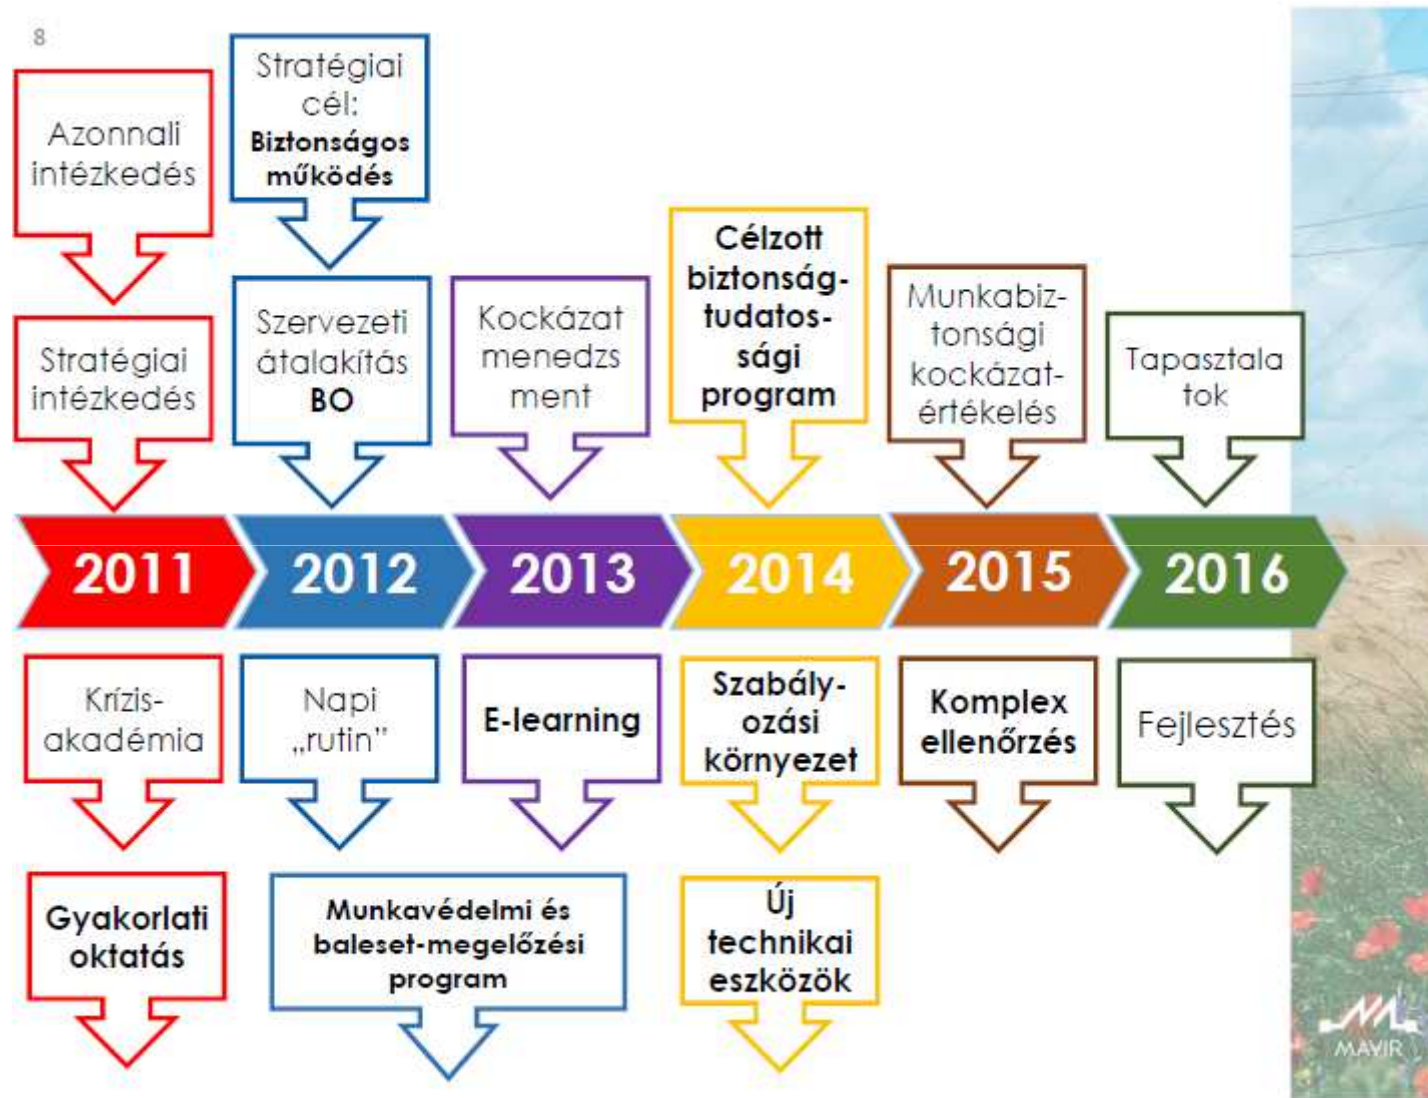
8

Azonnali intézkedés

Stratégiai intézkedés

Stratégiai cél: Biztonságos működés

Szervezeti átalakítás BO

Kockázat menedzs ment

Célzott biztonság-tudatos-sági program

Munkabiz-tonsági kockázat-értékelés

Tapasztala tok

2011 2012 2013 2014 2015 2016

Krízis-akadémia

Gyakorlati oktatás

Napi „rutin”

Munkavédelmi és baleset-megelőzési program

E-learning

Szabály-ozási környezet

Új technikai eszközök

Komplex ellenőrzés

Fejlesztés

MAVIR